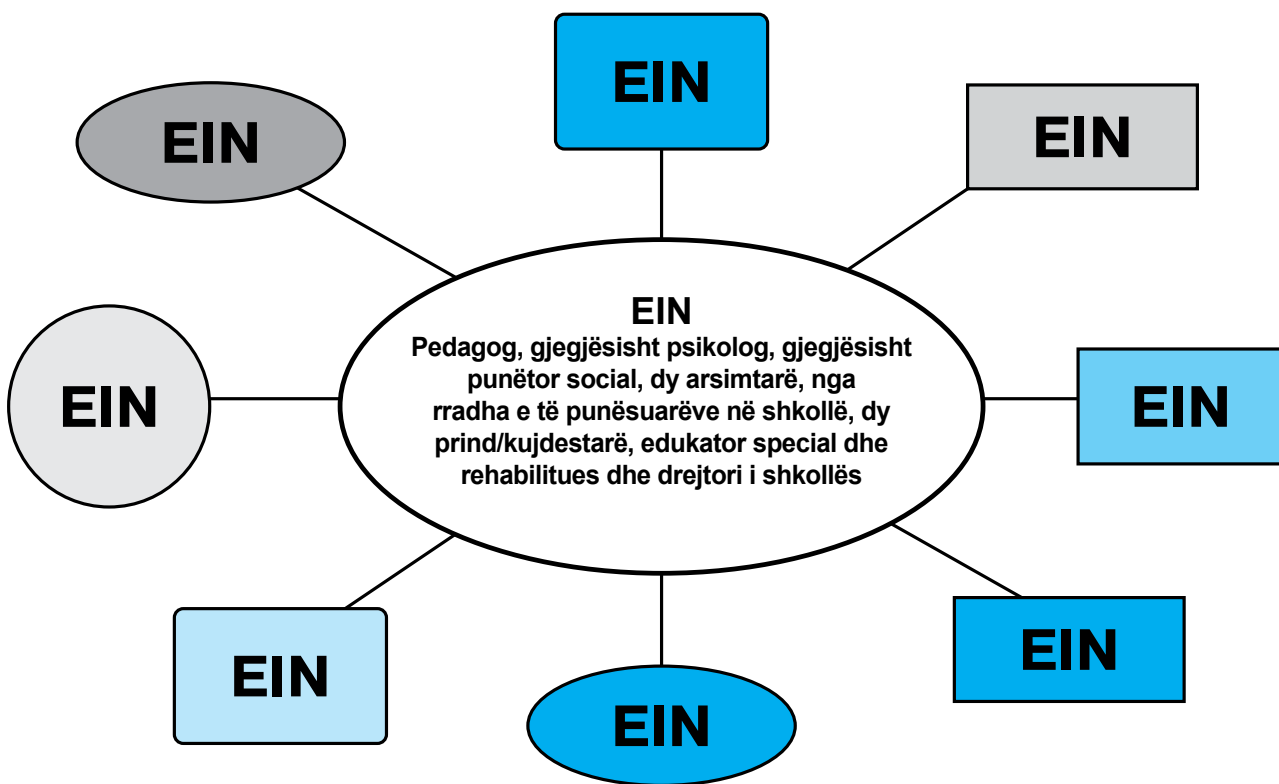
EIN

EIN

EIN

EIN
Pedagog, gjegjësisht psikolog, gjegjësisht punëtor social, dy arsimtarë, nga rradha e të punësuarëve në shkollë, dy prind/kujdestarë, edukator special dhe rehabilitues dhe drejtori i shkollës

EIN

EIN

EIN

EIN

EIN